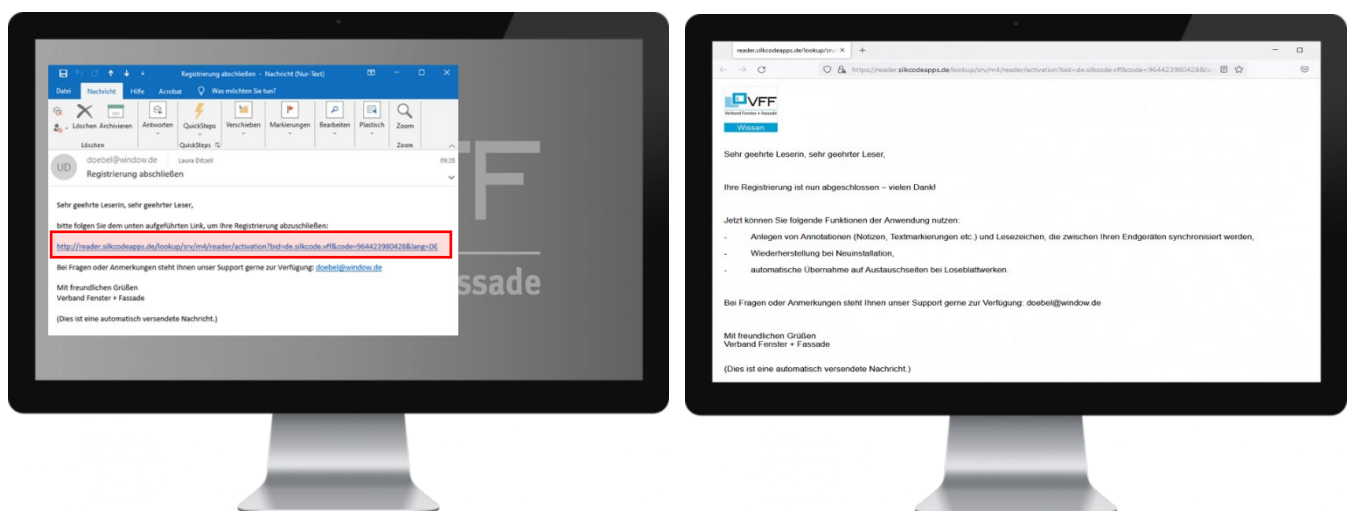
Registrierung abschließen - Nachricht (Nur-Text)

Datei Nachricht Hilfe Acrobat Was möchten Sie tun?

Löschen Archivieren Antworten QuickSteps Verschieben Markierungen Bearbeiten Plastisch Zoom

Löschen QuickSteps Zoom

UD doebel@window.de Laura Ditzel 09:28

Registrierung abschließen

Sehr geehrte Leserin, sehr geehrter Leser,

bitte folgen Sie dem unten aufgeführten Link, um Ihre Registrierung abzuschließen:

http://reader.silkcodeapps.de/lookup/srv/m4/reader/activation?bid=de.silkcode.vff&code=964423980428&lang=DE

Bei Fragen oder Anmerkungen steht Ihnen unser Support gerne zur Verfügung: doebel@window.de

Mit freundlichen Grüßen
Verband Fenster + Fassade

(Dies ist eine automatisch versendete Nachricht.)

ssade

reader.silkcodeapps.de/lookup/srv/

https://reader.silkcodeapps.de/lookup/srv/m4/reader/activation?bid=de.silkcode.vff&code=964423980428&l

VFF
Verband Fenster + Fassade
Wissen

Sehr geehrte Leserin, sehr geehrter Leser,

Ihre Registrierung ist nun abgeschlossen – vielen Dank!

Jetzt können Sie folgende Funktionen der Anwendung nutzen:

- Anlegen von Annotationen (Notizen, Textmarkierungen etc.) und Lesezeichen, die zwischen Ihren Endgeräten synchronisiert werden,
- Wiederherstellung bei Neuinstallation,
- automatische Übernahme auf Austauschseiten bei Loseblattwerken.

Bei Fragen oder Anmerkungen steht Ihnen unser Support gerne zur Verfügung: doebel@window.de

Mit freundlichen Grüßen
Verband Fenster + Fassade

(Dies ist eine automatisch versendete Nachricht.)